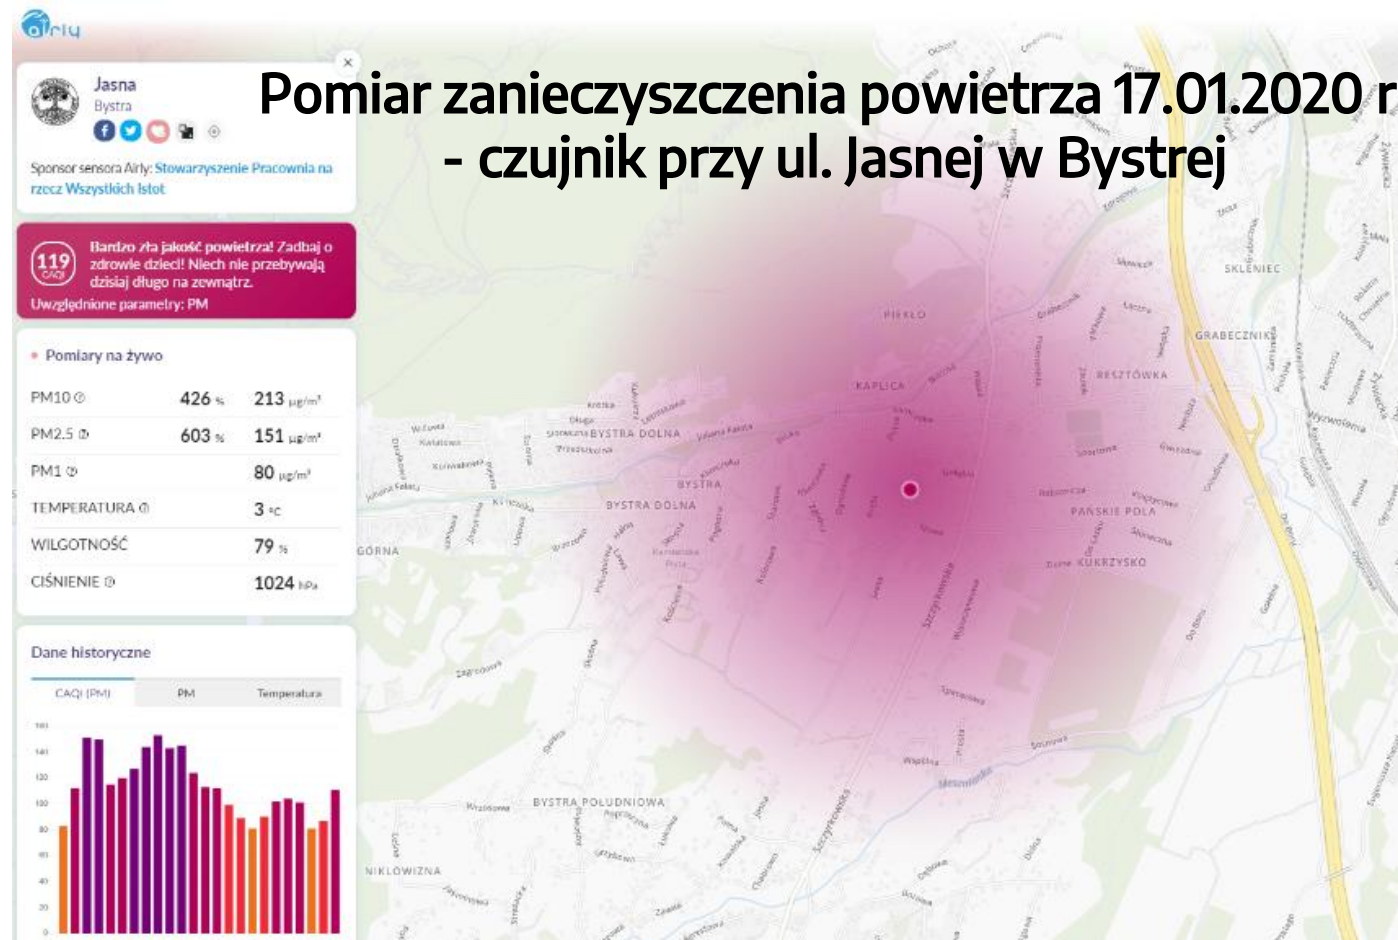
airly

Pomiar zanieczyszczenia powietrza 17.01.2020 r
- czujnik przy ul. Jasnej w Bystrej

Jasna
Bystra

Sponsor sensora Airly: Stowarzyszenie Pracownia na rzecz Wszystkich Istot

119 CAQI
Bardzo zła jakość powietrza! Zadbaj o zdrowie dzieci! Niech nie przebywają dzisiaj długo na zewnątrz.
Uwzględnione parametry: PM

Pomiary na żywo

| | | |
|---|---|---|
| PM10 | 426 % | 213 µg/m³ |
| PM2.5 | 603 % | 151 µg/m³ |
| PM1 | | 80 µg/m³ |
| TEMPERATURA | | 3 °C |
| WILGOTNOŚĆ | | 79 % |
| CIŚNIENIE | | 1024 hPa |

Dane historyczne
CAQI (PM) PM Temperatura

160 140 120 100 80 60 40 20 0

PIEKŁO
KAPLICA
RESZTÓWKA
GRABECZNIKI
SKLENIEC
BYSTRA DOLNA
BYSTRA
PAŃSKIE POLA
KUKRZYSKO
GÓRNA
BYSTRA POŁUDNIOWA
NIKLOWIZNA